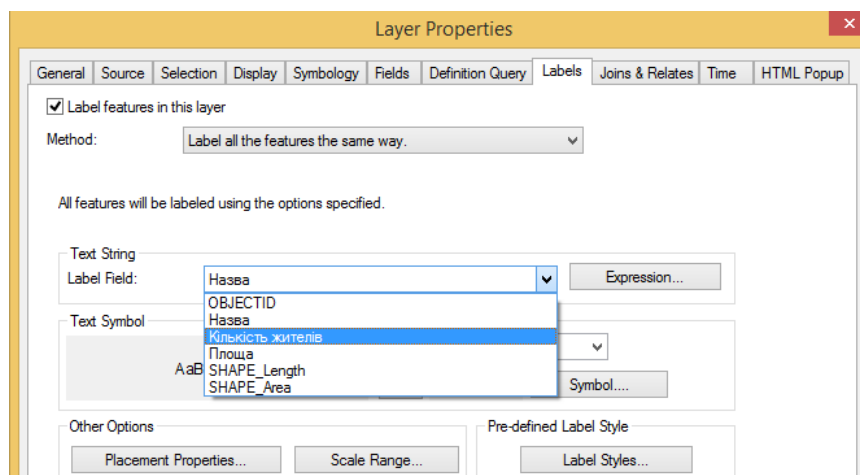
Layer Properties

General | Source | Selection | Display | Symbology | Fields | Definition Query | Labels | Joins & Relates | Time | HTML Popup

Label features in this layer

Method: Label all the features the same way.

All features will be labeled using the options specified.

Text String
Label Field: Назва
Expression...

OBJECTID
Назва
Кількість жителів
Площа
SHAPE_Length
SHAPE_Area

Text Symbol
AaB
Symbol....

Other Options
Placement Properties...
Scale Range...

Pre-defined Label Style
Label Styles...